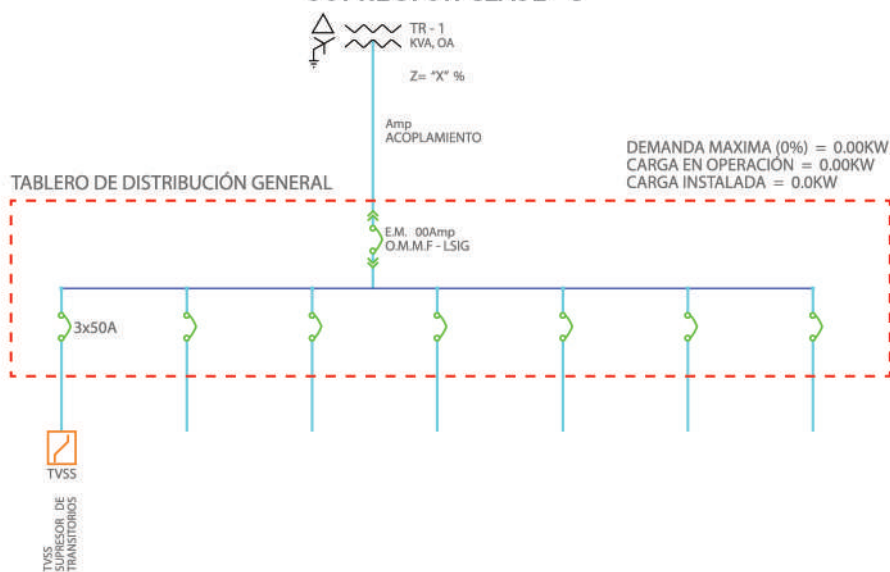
TR - 1
KVA, OA

Z= "X" %

Amp
ACOPLAMIENTO

DEMANDA MAXIMA (0%) = 0.00KW
CARGA EN OPERACIÓN = 0.00KW
CARGA INSTALADA = 0.0KW

TABLERO DE DISTRIBUCIÓN GENERAL

E.M. 00Amp
O.M.M.F - LSIG

3x50A

TVSS

TVSS
SUPRESOR DE
TRANSITORIOS